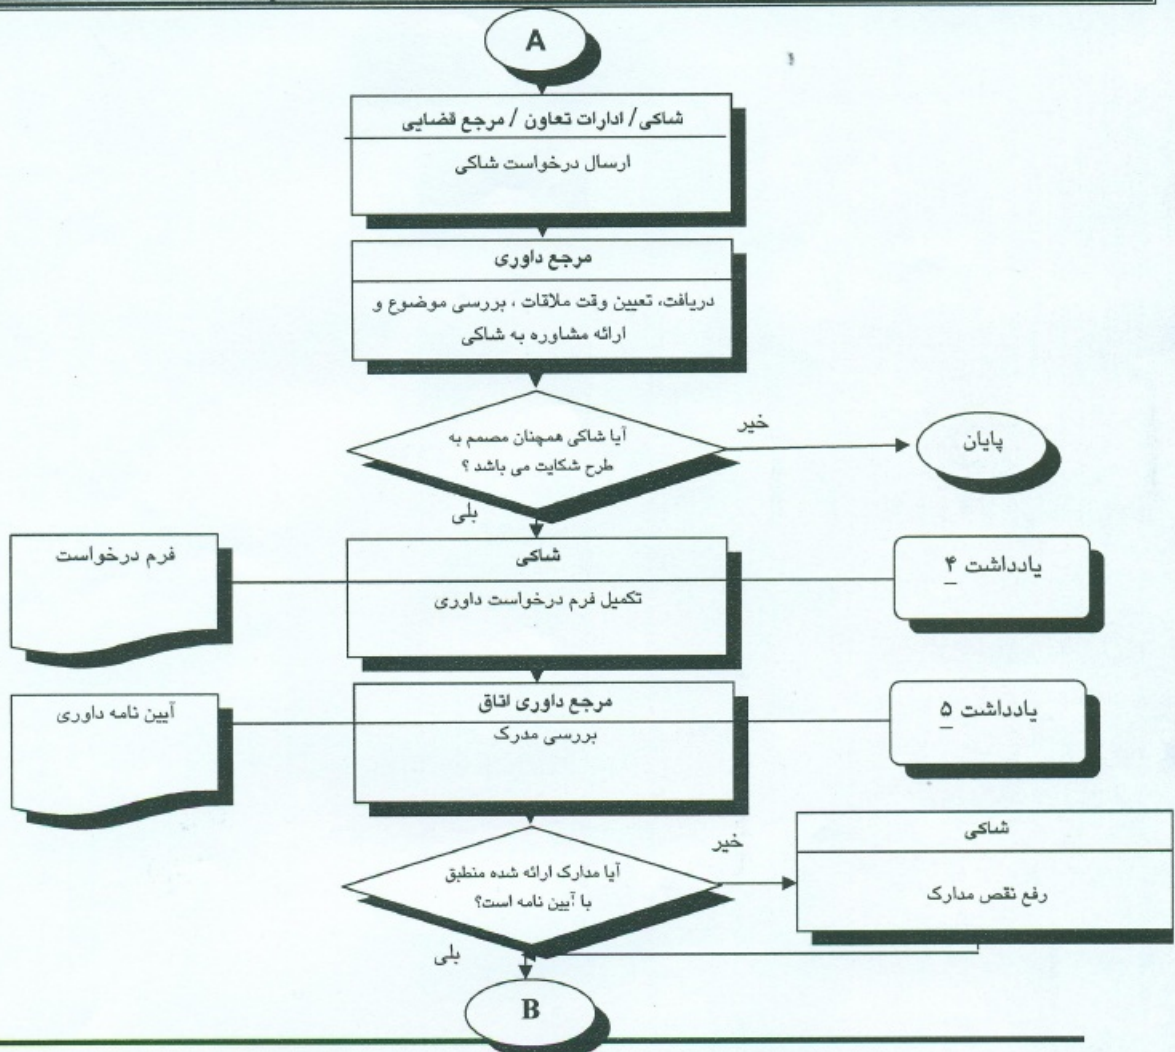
A

شاکی / ادارات تعاون / مرجع قضایی

ارسال درخواست شاکی

مرجع داوری

دریافت، تعیین وقت ملاقات ، بررسی موضوع و ارائه مشاوره به شاکی

آیا شاکی همچنان مصمم به طرح شکایت می باشد ؟

خیر

پایان

بلی

فرم درخواست

شاکی

تکمیل فرم درخواست داوری

یادداشت ۴

آیین نامه داوری

مرجع داوری اتاق

بررسی مدرک

یادداشت ۵

آیا مدارک ارائه شده منطبق با آیین نامه است؟

خیر

شاکی

رفع نقص مدارک

بلی

B